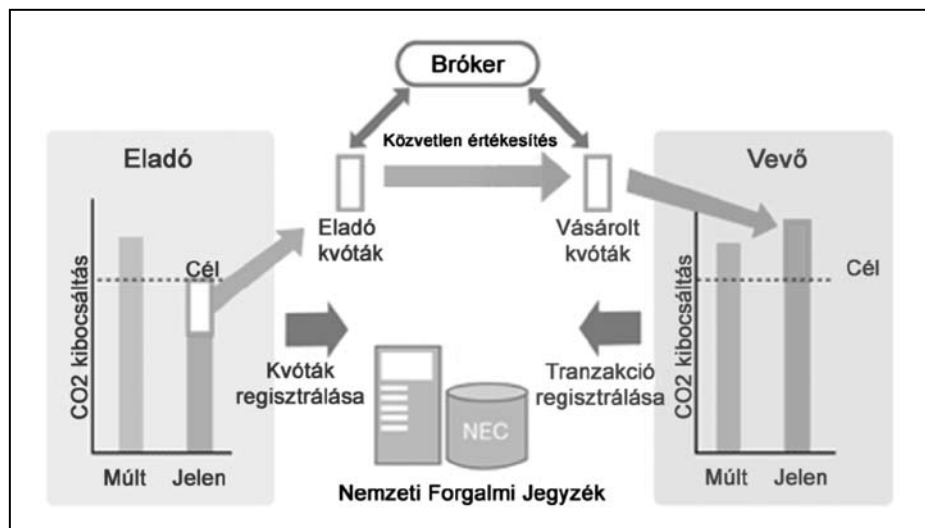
Bróker

Közvetlen értékesítés

Eladó

CO2 kibocsáltás

Cél

Múlt Jelen

Eladó kvóták

Vásárolt kvóták

Vevő

CO2 kibocsáltás

Cél

Múlt Jelen

Kvóták regisztrálása

NEC

Tranzakció regisztrálása

Nemzeti Forgalmi Jegyzék